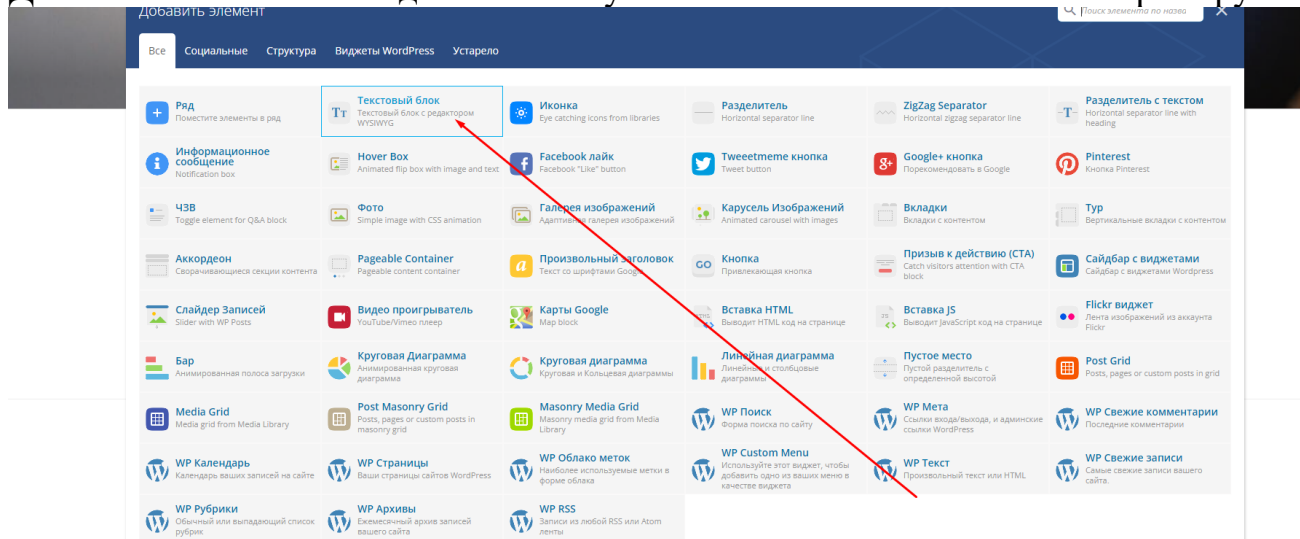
Добавить элемент

Поиск элемента по назва

Все Социальные Структура Виджеты WordPress Устарело

Ряд
Поместите элементы в ряд

Текстовый блок
Текстовый блок с редактором WYSIWYG

Иконка
Eye catching icons from libraries

Разделитель
Horizontal separator line

ZigZag Separator
Horizontal zigzag separator line

Разделитель с текстом
Horizontal separator line with heading

Информационное сообщение
Notification box

Hover Box
Animated flip box with image and text

Facebook лайк
Facebook "Like" button

Tweeetmeme кнопка
Tweet button

Google+ кнопка
Порекомендовать в Google

Pinterest
Кнопка Pinterest

ЧЗВ
Toggle element for Q&A block

Фото
Simple image with CSS animation

Галерея изображений
Адаптивная галерея изображений

Карусель Изображений
Animated carousel with images

Вкладки
Вкладки с контентом

Тур
Вертикальные вкладки с контентом

Аккордеон
Сворачивающиеся секции контента

Pageable Container
Pageable content container

Произвольный заголовок
Текст со шрифтами Google

Кнопка
Привлекающая кнопка

Призыв к действию (CTA)
Catch visitors attention with CTA block

Сайдбар с виджетами
Сайдбар с виджетами Wordpress

Слайдер Записей
Slider with WP Posts

Видео проигрыватель
YouTube/Vimeo плеер

Карты Google
Map block

Вставка HTML
Выводит HTML код на странице

Вставка JS
Выводит JavaScript код на странице

Flickr виджет
Лента изображений из аккаунта Flickr

Бар
Анимированная полоса загрузки

Круговая Диаграмма
Анимированная круговая диаграмма

Круговая диаграмма
Круговая и Кольцевая диаграммы

Линейная диаграмма
Линейные и столбцовые диаграммы

Пустое место
Пустой разделитель с определенной высотой

Post Grid
Posts, pages or custom posts in grid

Media Grid
Media grid from Media Library

Post Masonry Grid
Posts, pages or custom posts in masonry grid

Masonry Media Grid
Masonry media grid from Media Library

WP Поиск
Форма поиска по сайту

WP Мета
Ссылки входа/выхода, и админские ссылки WordPress

WP Свежие комментарии
Последние комментарии

WP Календарь
Календарь ваших записей на сайте

WP Страницы
Ваши страницы сайтов WordPress

WP Облако меток
Наиболее используемые метки в форме облака

WP Custom Menu
Используйте этот виджет, чтобы добавить одно из ваших меню в качестве виджета

WP Текст
Произвольный текст или HTML

WP Свежие записи
Самые свежие записи вашего сайта.

WP Рубрики
Обычный или выпадающий список рубрик

WP Архивы
Ежемесячный архив записей вашего сайта

WP RSS
Записи из любой RSS или Atom ленты